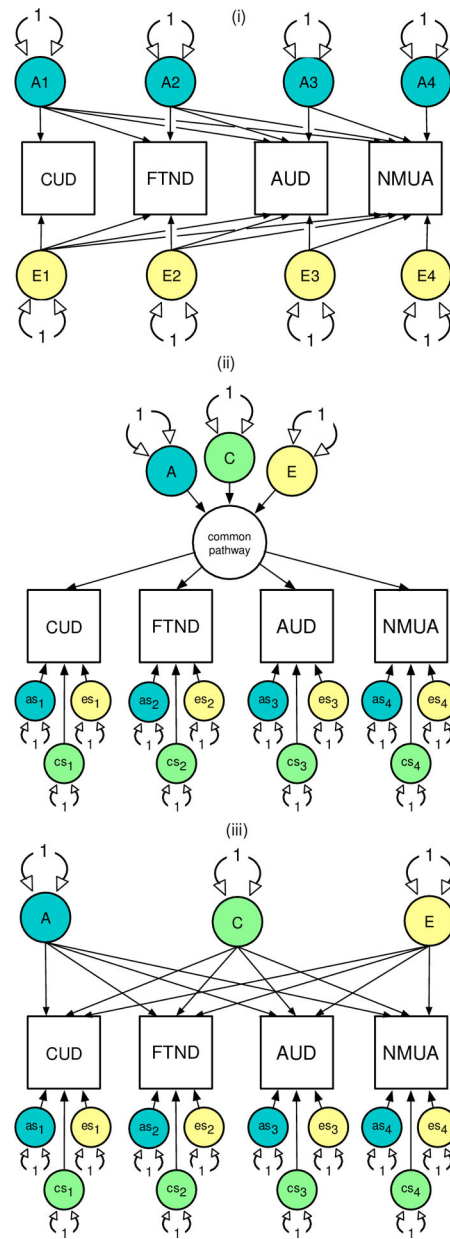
(i)

1 1 1 1

A1 A2 A3 A4

CUD FTND AUD NMUA

E1 E2 E3 E4

1 1 1 1

(ii)

1 1 1

A C E

common pathway

CUD FTND AUD NMUA

$as_1$ $es_1$ $as_2$ $es_2$ $as_3$ $es_3$ $as_4$ $es_4$

1 1 1 1 1 1 1 1

$cs_1$ $cs_2$ $cs_3$ $cs_4$

1 1 1 1

(iii)

1 1 1

A C E

CUD FTND AUD NMUA

$as_1$ $es_1$ $as_2$ $es_2$ $as_3$ $es_3$ $as_4$ $es_4$

1 1 1 1 1 1 1 1

$cs_1$ $cs_2$ $cs_3$ $cs_4$

1 1 1 1